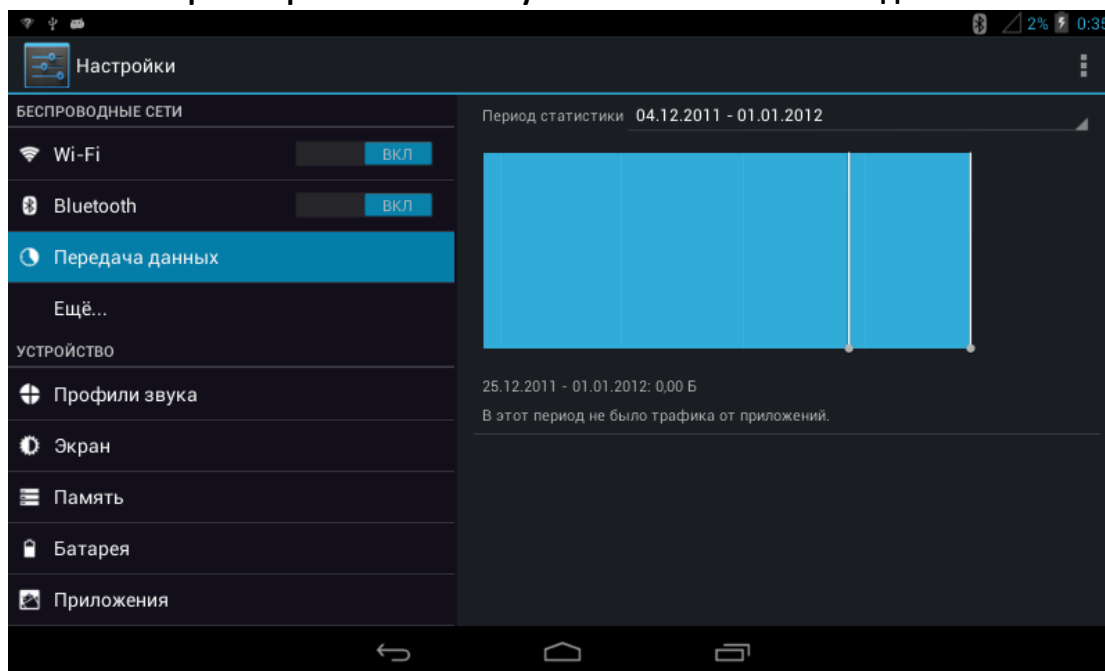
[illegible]

2% 0:35

Настройки

БЕСПРОВОДНЫЕ СЕТИ

Wi-Fi ВКЛ

Bluetooth ВКЛ

Передача данных

Ещё...

УСТРОЙСТВО

Профили звука

Экран

Память

Батарея

Приложения

Период статистики 04.12.2011 - 01.01.2012

25.12.2011 - 01.01.2012: 0,00 Б

В этот период не было трафика от приложений.